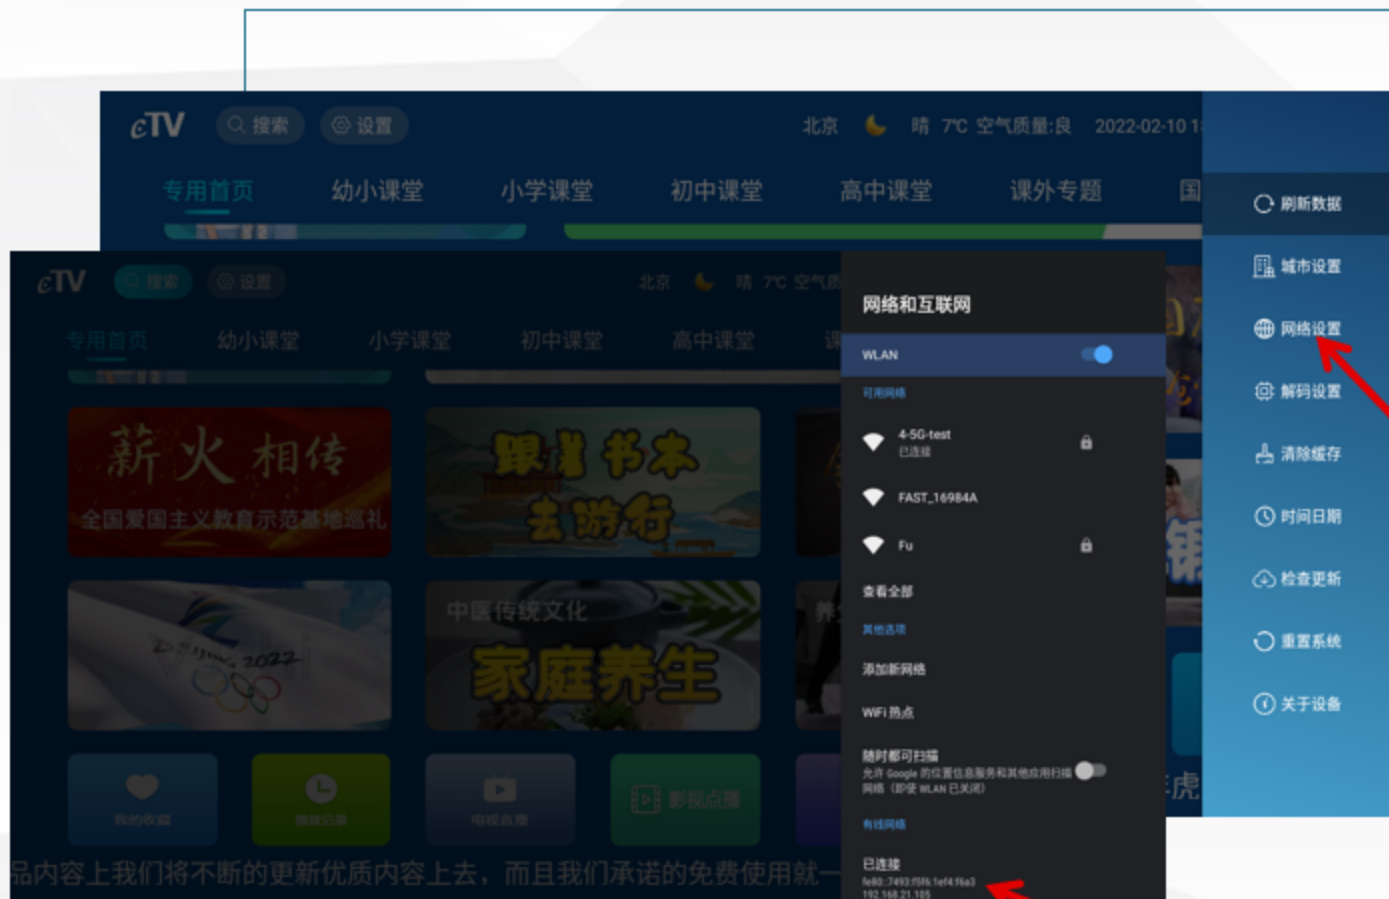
cTV 搜索 设置 北京 晴 7℃ 空气质量:良 2022-02-10 1

专用首页 幼小课堂 小学课堂 初中课堂 高中课堂 课外专题 国

刷新数据
城市设置
网络设置
解码设置
清除缓存
时间日期
检查更新
重置系统
关于设备

cTV 搜索 设置 北京 晴 7℃ 空气质

专用首页 幼小课堂 小学课堂 初中课堂 高中课堂 课

薪火相传
全国爱国主义教育示范基地巡礼

跟着书本去游行

Beijing 2022

中医传统文化
家庭养生

我的收藏 播放记录 电视直播 影视点播

品内容上我们将不断的更新优质内容上去，而且我们承诺的免费使用就一

网络和互联网
WLAN
可用网络
4-5G-test
已连接
FAST_16984A
Fu
查看全部
其他选项
添加新网络
WiFi 热点
随时都可扫描
允许 Google 的位置信息服务和其他应用扫描网络（即使 WLAN 已关闭）
有线网络
已连接
fe80::7493:f5f6:1ef4:f6a3
192.168.21.105